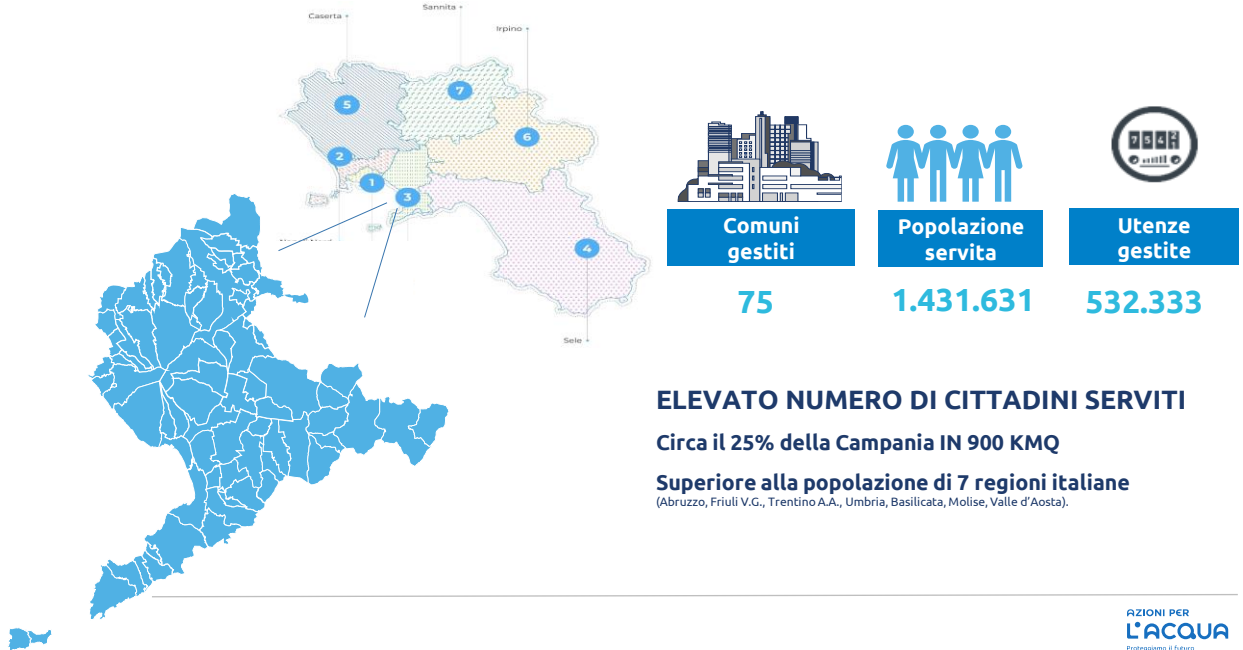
Caserta

Sannita

Irpino

5

7

6

2

1

3

4

Sele

Comuni gestiti

75

Popolazione servita

1.431.631

Utenze gestite

532.333

ELEVATO NUMERO DI CITTADINI SERVITI

Circa il 25% della Campania IN 900 KMQ

Superiore alla popolazione di 7 regioni italiane

(Abruzzo, Friuli V.G., Trentino A.A., Umbria, Basilicata, Molise, Valle d'Aosta).

AZIONI PER
L'ACQUA
Proteggiamo il futuro